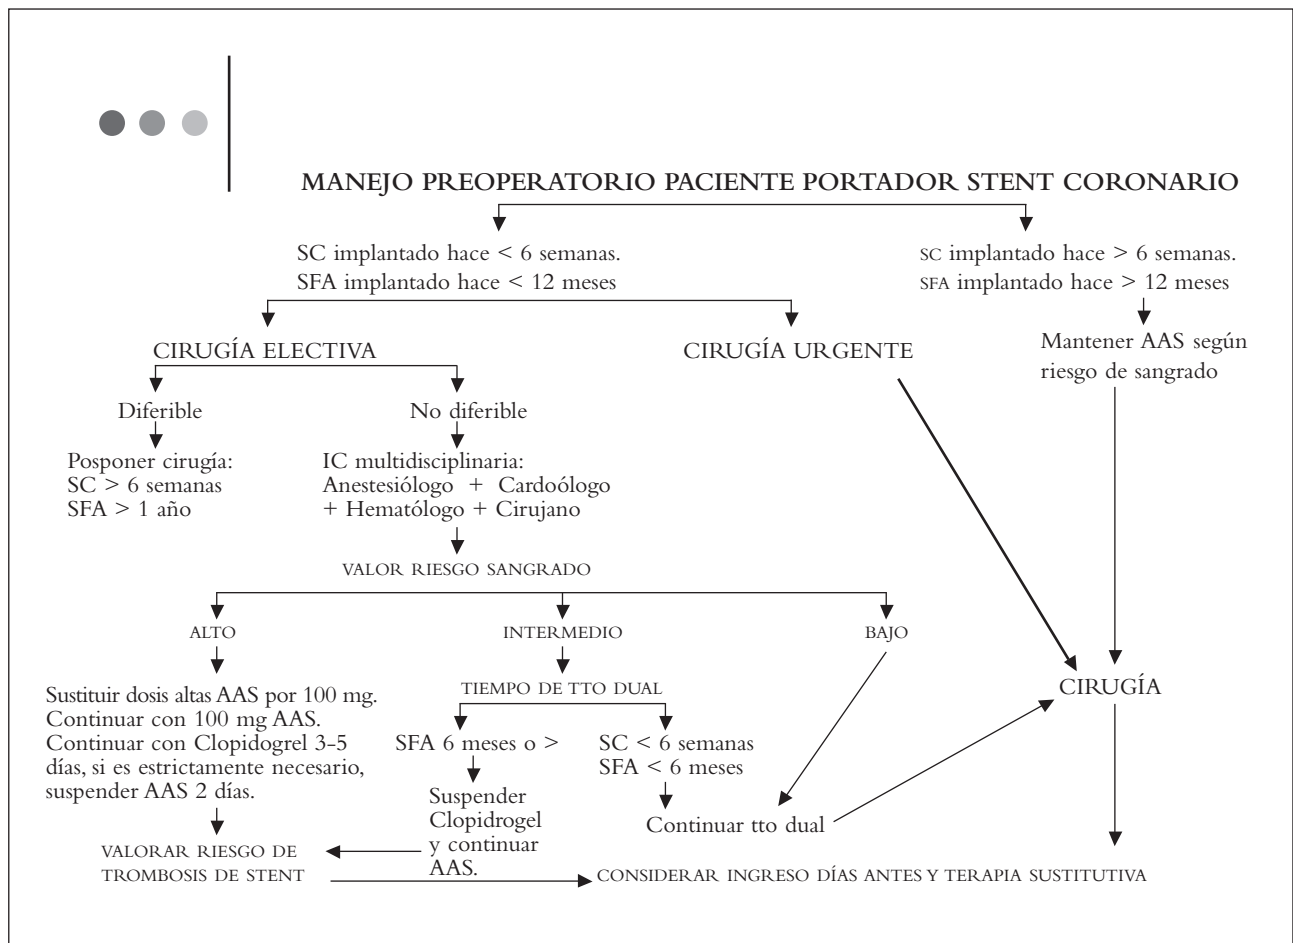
MANEJO PREOPERATORIO PACIENTE PORTADOR STENT CORONARIO

SC implantado hace < 6 semanas.
SFA implantado hace < 12 meses

SC implantado hace > 6 semanas.
SFA implantado hace > 12 meses

CIRUGÍA ELECTIVA

CIRUGÍA URGENTE

Mantener AAS según riesgo de sangrado

Diferible

No diferible

Posponer cirugía:
SC > 6 semanas
SFA > 1 año

IC multidisciplinaria:
Anestesiólogo + Cardoólogo
+ Hematólogo + Cirujano

VALOR RIESGO SANGRADO

ALTO

INTERMEDIO

BAJO

Sustituir dosis altas AAS por 100 mg.
Continuar con 100 mg AAS.
Continuar con Clopidogrel 3-5 días, si es estrictamente necesario, suspender AAS 2 días.

TIEMPO DE TTO DUAL

SFA 6 meses o >

SC < 6 semanas
SFA < 6 meses

CIRUGÍA

Suspender Clopidrogel y continuar AAS.

Continuar tto dual

VALORAR RIESGO DE TROMBOSIS DE STENT

CONSIDERAR INGRESO DÍAS ANTES Y TERAPIA SUSTITUTIVA